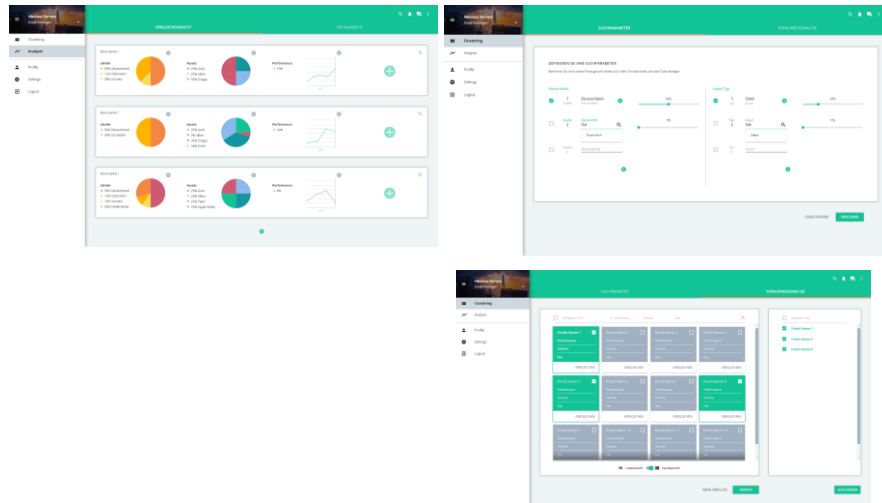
Nikolaus Germain
Clustering
Analysis
Profile
Settings
Logout
WÄHLDURCHSICHT
DETAILANSICHT
Fond Name 1
Länder
Assets
Performance
Fond Name 2
Länder
Assets
Performance
Fond Name 3
Länder
Assets
Performance

Clustering
Analysis
Profile
Settings
Logout
SUCHPARAMETER
KONFIGURATIONEN
DEFINIEREN SIE IHRE SUCHPARAMETER
Deutschland
Gold
Silber
Österreich
RESET
VERGLEICHEN

Clustering
Analysis
Profile
Settings
Logout
SUCHPARAMETER
KONFIGURATIONEN
Fonds Name 1
Fonds Name 2
Fonds Name 3
Fonds Name 4
Fonds Name 5
Fonds Name 6
Fonds Name 7
Fonds Name 8
Fonds Name 9
Fonds Name 10
Fonds Name 11
Fonds Name 12
Performance
VERGLEICHEN
Fonds Name 1
Fonds Name 6
Fonds Name 8
ZURÜCK
WEITER